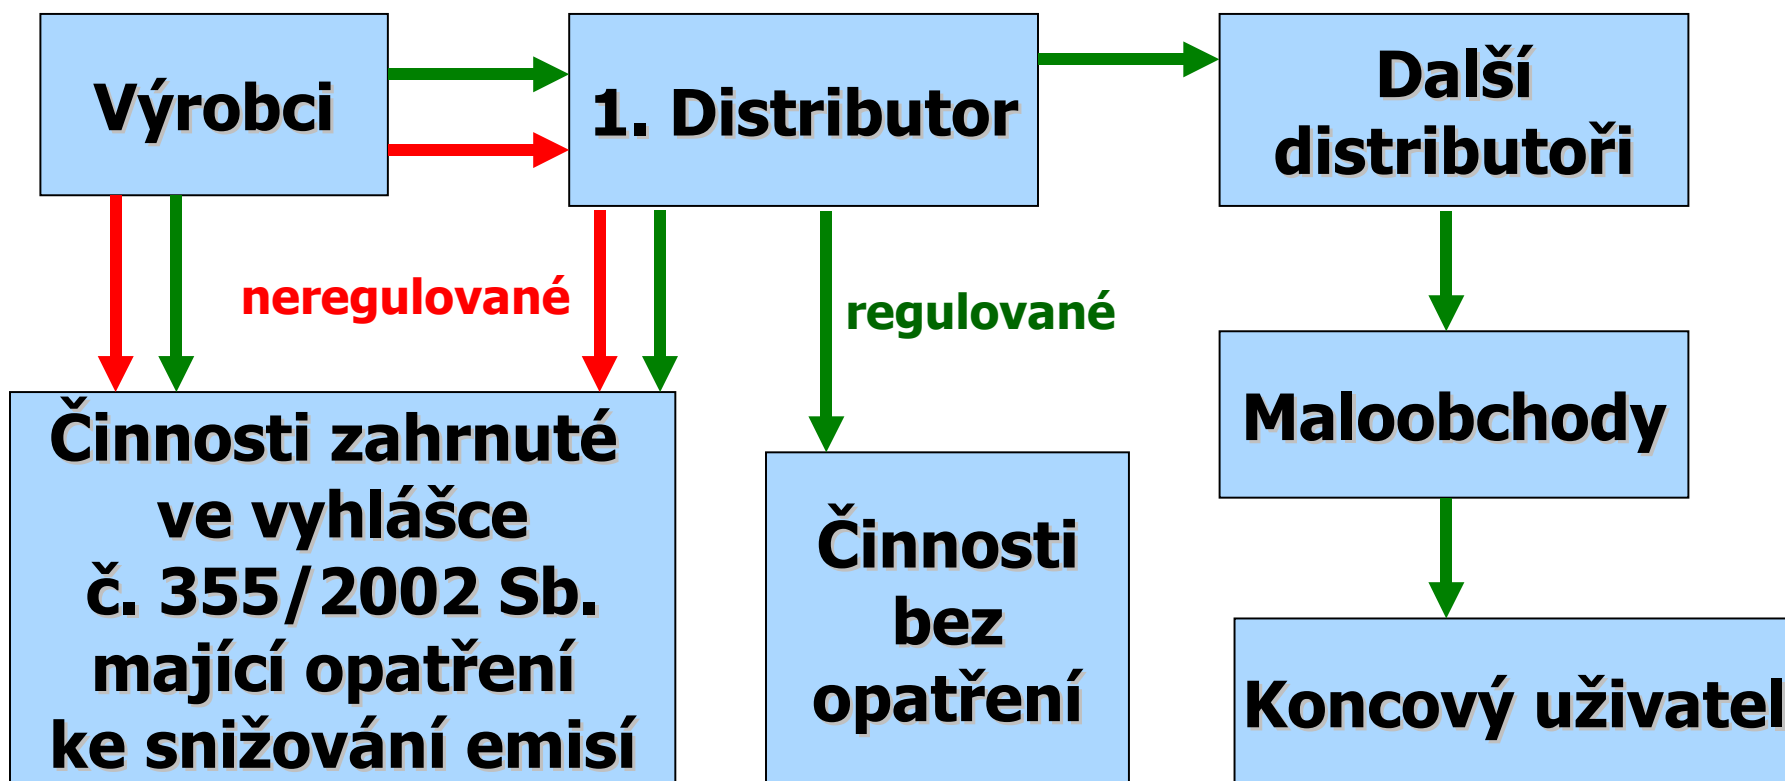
Výrobci

1. Distributor

Další distributoři

neregulované

regulované

Maloobchody

Činnosti zahrnuté ve vyhlášce č. 355/2002 Sb. mající opatření ke snižování emisí

Činnosti bez opatření

Koncový uživatel